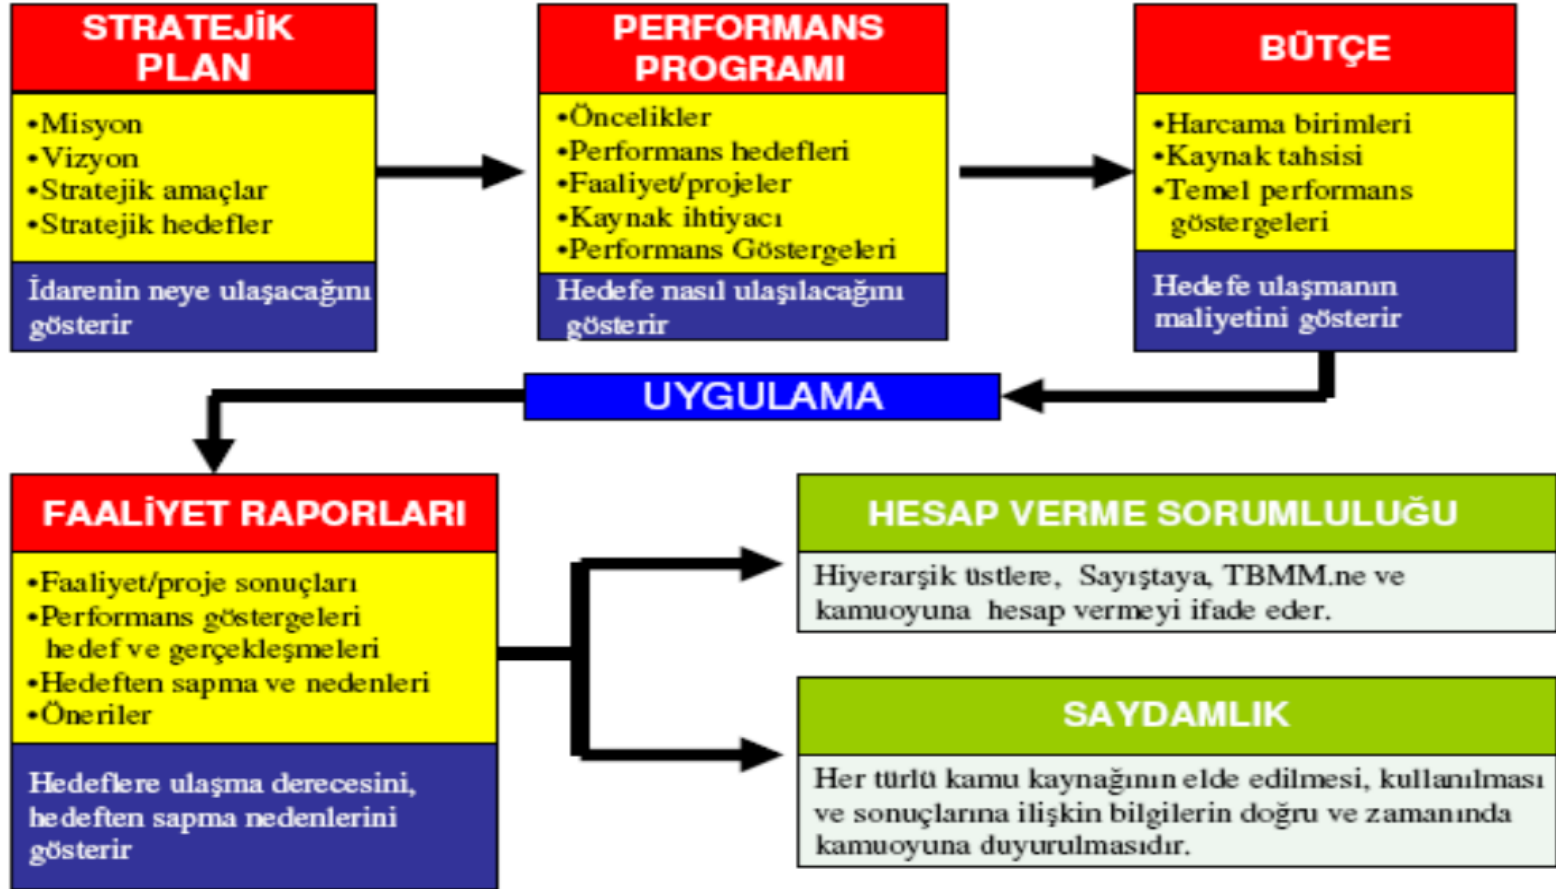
STRATEJİK PLAN

•Misyon
•Vizyon
•Stratejik amaçlar
•Stratejik hedefler

İdarenin neye ulaşacağını gösterir

PERFORMANS PROGRAMI

•Öncelikler
•Performans hedefleri
•Faaliyet/projeler
•Kaynak ihtiyacı
•Performans Göstergeleri

Hedefe nasıl ulaşılacağını gösterir

BÜTÇE

•Harcama birimleri
•Kaynak tahsisi
•Temel performans göstergeleri

Hedefe ulaşmanın maliyetini gösterir

UYGULAMA

FAALİYET RAPORLARI

•Faaliyet/proje sonuçları
•Performans göstergeleri hedef ve gerçekleşmeleri
•Hedeften sapma ve nedenleri
•Öneriler

Hedeflere ulaşma derecesini, hedeften sapma nedenlerini gösterir

HESAP VERME SORUMLULUĞU

Hiyerarşik üstlere, Sayıştaya, TBMM.ne ve kamuoyuna hesap vermeyi ifade eder.

SAYDAMLIK

Her türlü kamu kaynağının elde edilmesi, kullanılması ve sonuçlarına ilişkin bilgilerin doğru ve zamanında kamuoyuna duyurulmasıdır.